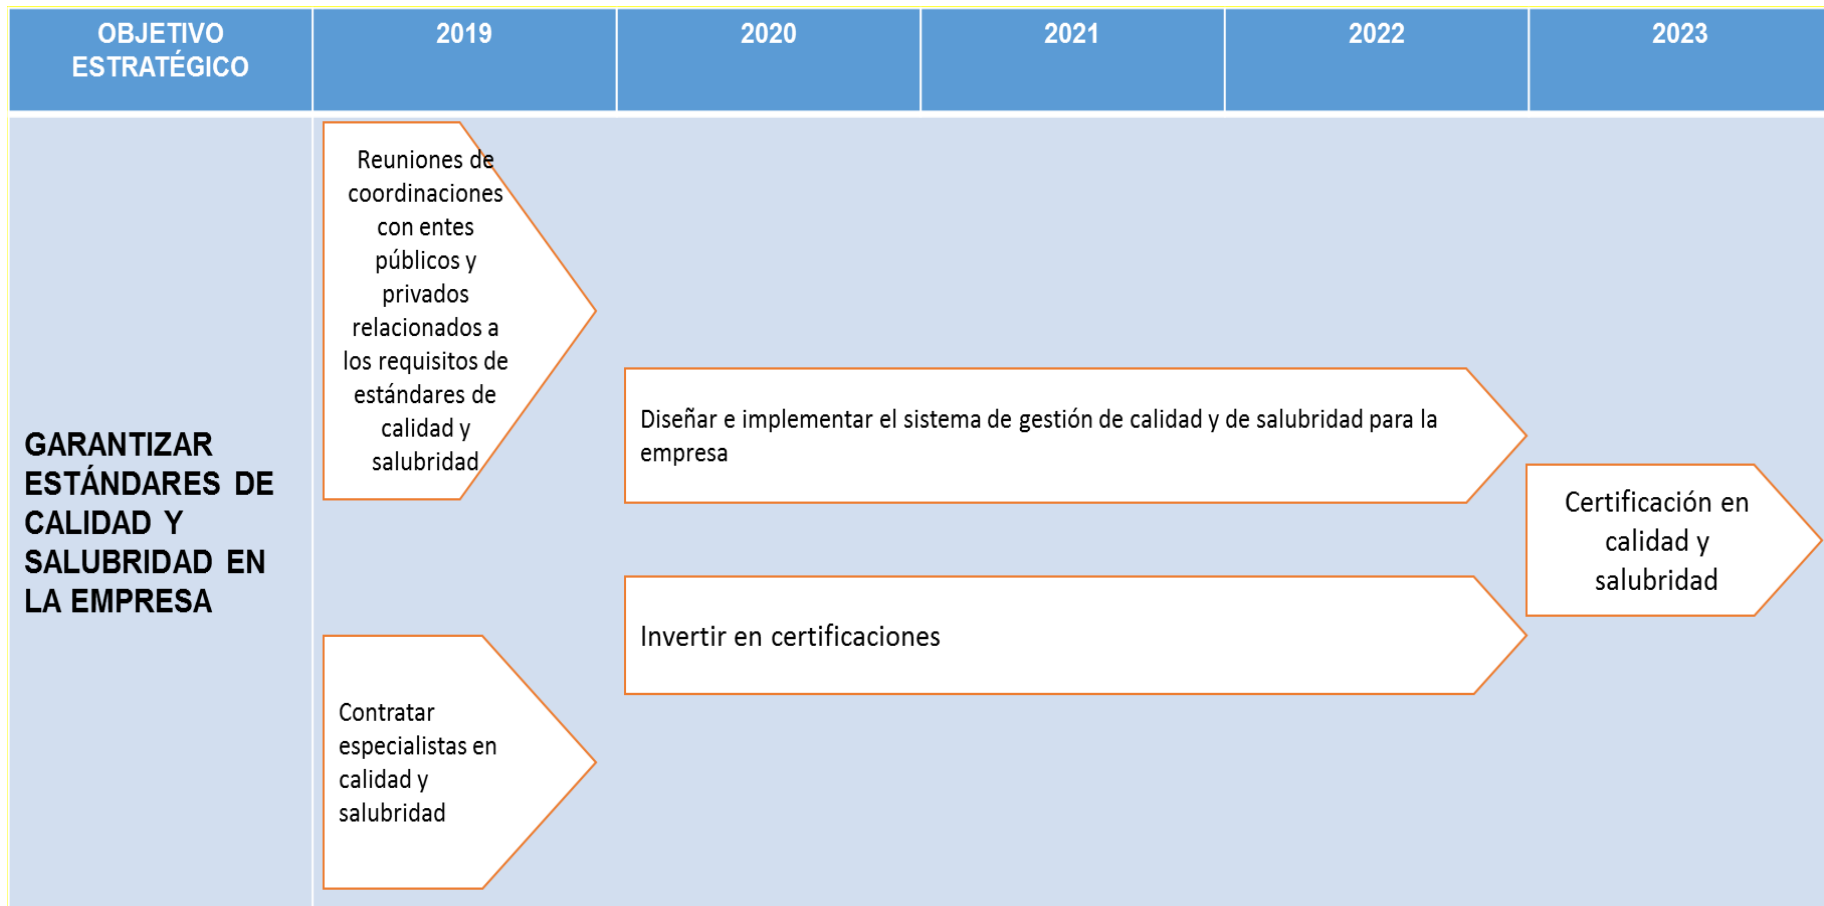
| OBJETIVO ESTRATÉGICO | 2019 | 2020 | 2021 | 2022 | 2023 |
|---|---|---|---|---|---|

GARANTIZAR ESTÁNDARES DE CALIDAD Y SALUBRIDAD EN LA EMPRESA

Reuniones de coordinaciones con entes públicos y privados relacionados a los requisitos de estándares de calidad y salubridad

Contratar especialistas en calidad y salubridad

Diseñar e implementar el sistema de gestión de calidad y de salubridad para la empresa

Invertir en certificaciones

Certificación en calidad y salubridad